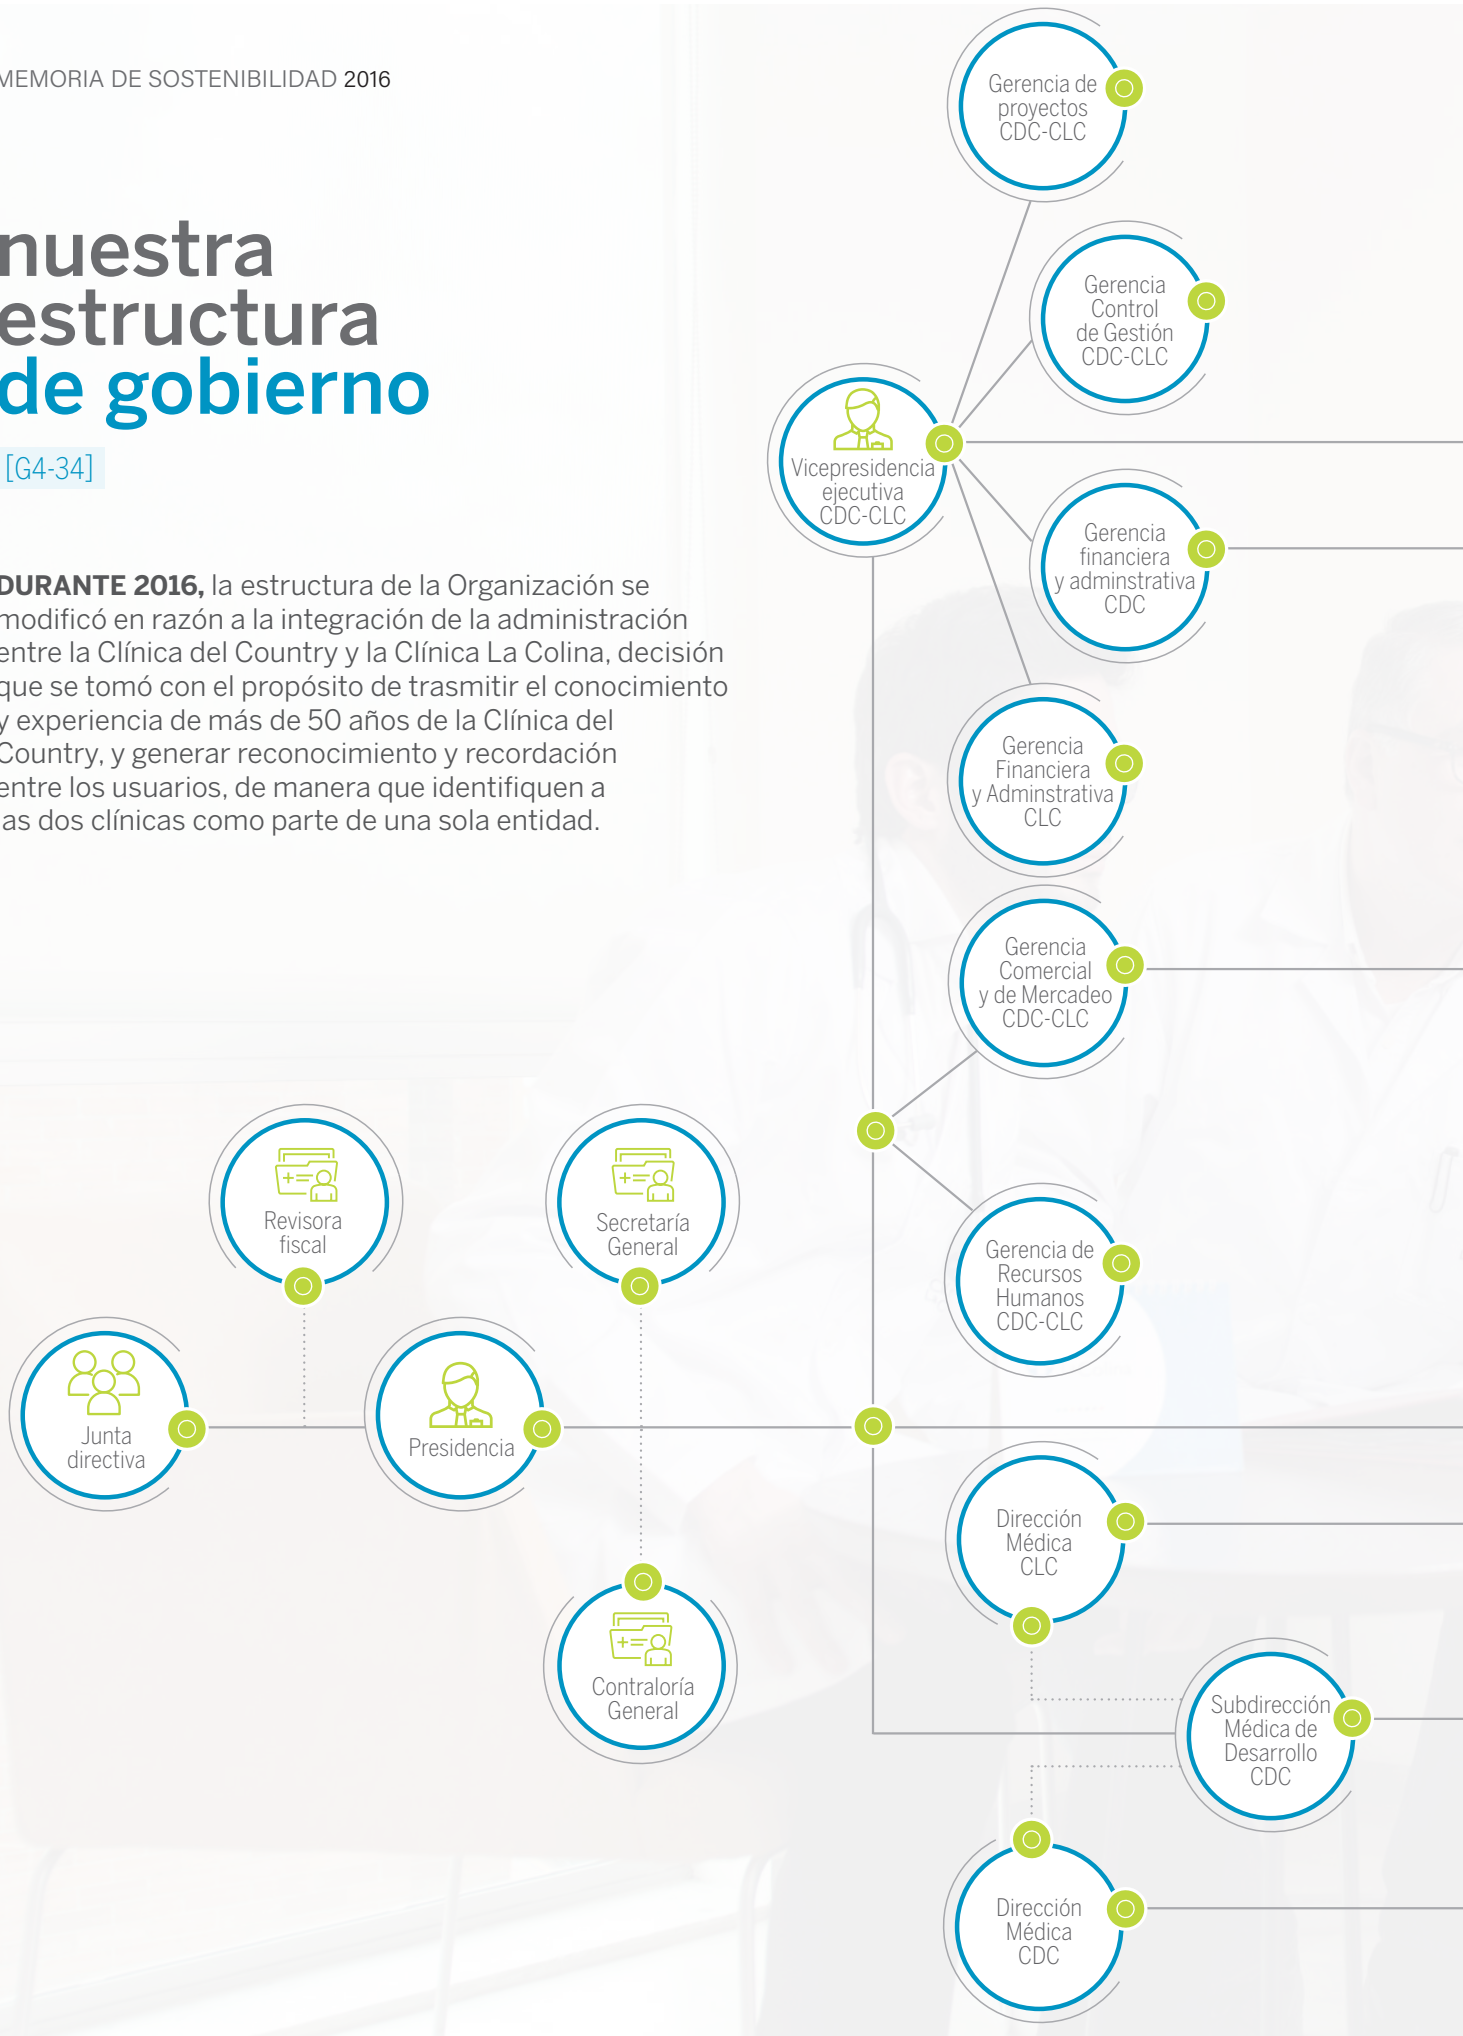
MEMORIA DE SOSTENIBILIDAD 2016

nuestra estructura de gobierno

[G4-34]

DURANTE 2016, la estructura de la Organización se modificó en razón a la integración de la administración entre la Clínica del Country y la Clínica La Colina, decisión que se tomó con el propósito de trasmitir el conocimiento y experiencia de más de 50 años de la Clínica del Country, y generar reconocimiento y recordación entre los usuarios, de manera que identifiquen a las dos clínicas como parte de una sola entidad.

Gerencia de proyectos CDC-CLC

Gerencia Control de Gestión CDC-CLC

Vicepresidencia ejecutiva CDC-CLC

Gerencia financiera y adminstrativa CDC

Gerencia Financiera y Adminstrativa CLC

Gerencia Comercial y de Mercadeo CDC-CLC

Gerencia de Recursos Humanos CDC-CLC

Revisora fiscal

Secretaría General

Junta directiva

Presidencia

Contraloría General

Dirección Médica CLC

Subdirección Médica de Desarrollo CDC

Dirección Médica CDC